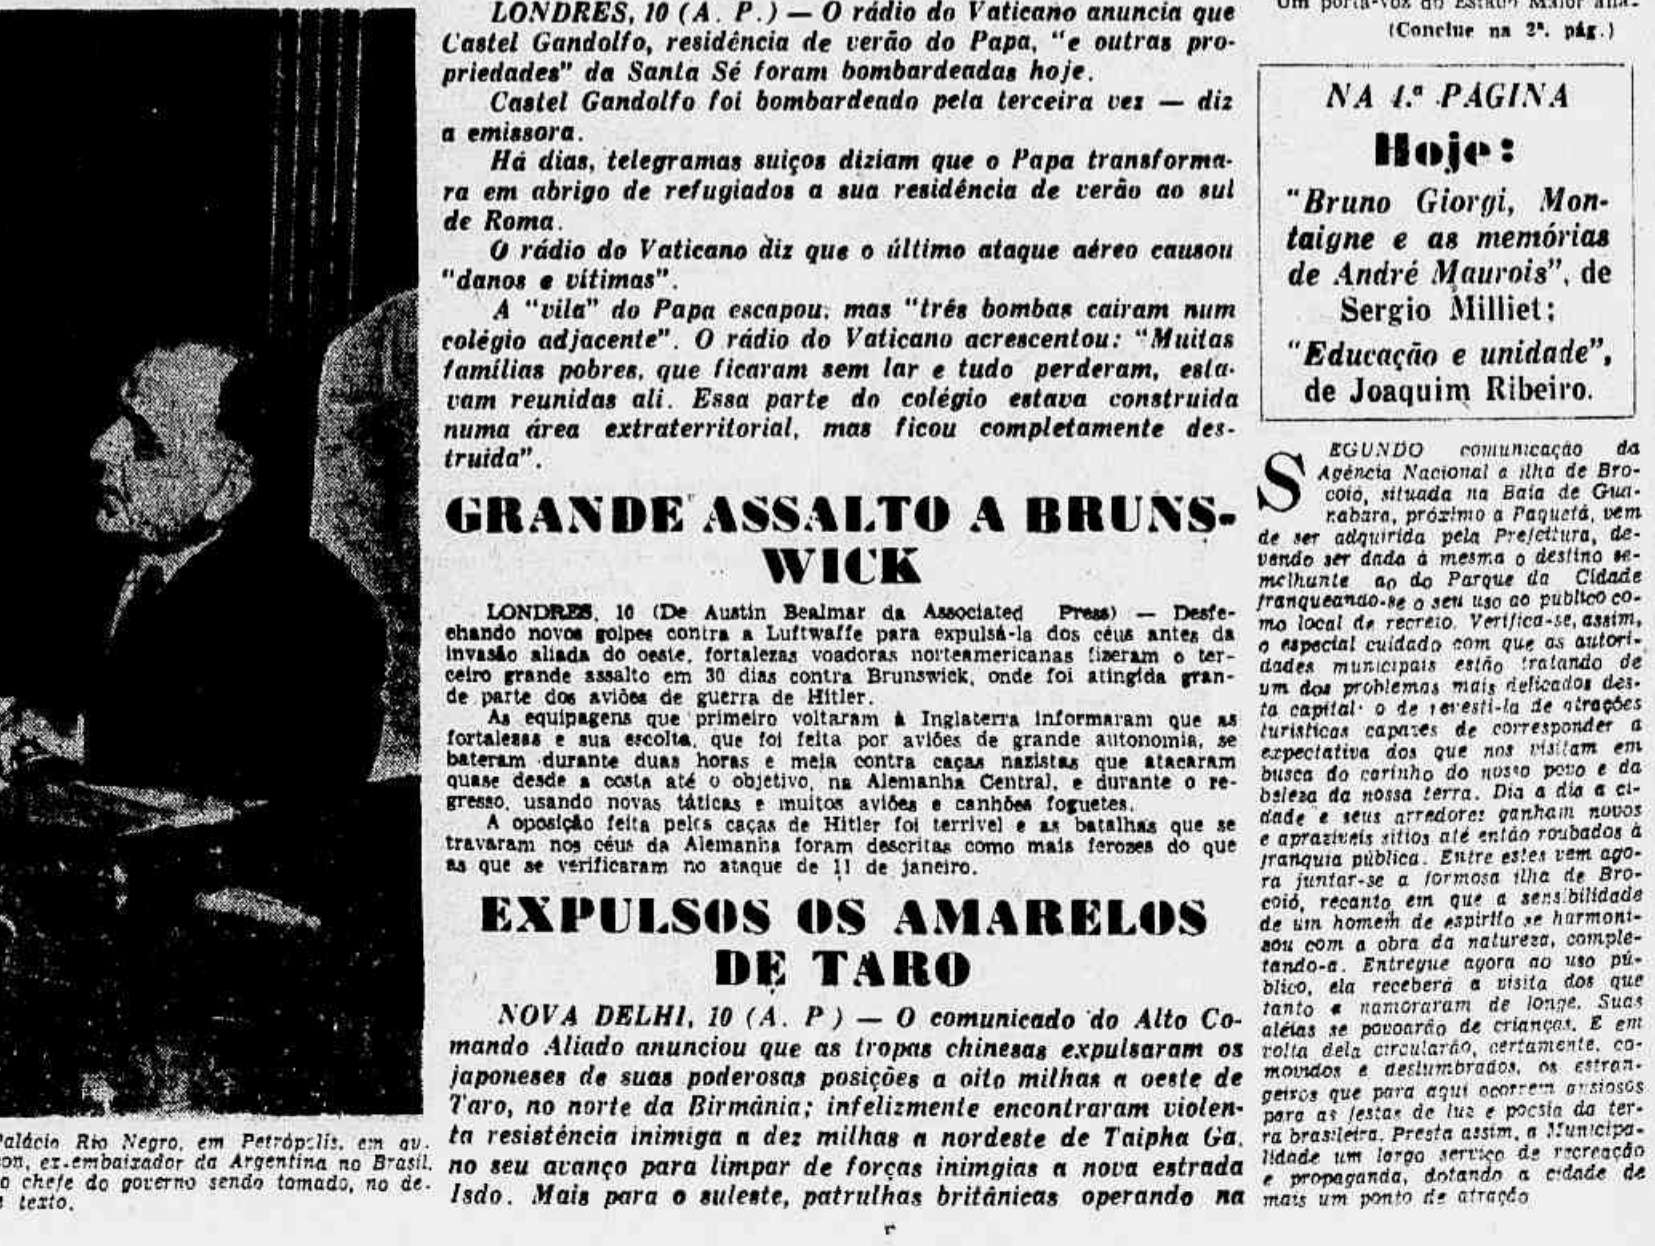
Paláeio Rio Negro, em Petrópolis, em au. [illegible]on, ex-embaixador da Argentina no Brasil. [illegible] o chefe do governo sendo tomado, no de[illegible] texto.

LONDRES, 10 (A. P.) — O rádio do Vaticano anuncia que Castel Gandolfo, residência de verão do Papa, "e outras propriedades" da Santa Sé foram bombardeadas hoje.

Castel Gandolfo foi bombardeado pela terceira vez — diz a emissora.

Há dias, telegramas suiços diziam que o Papa transformara em abrigo de refugiados a sua residência de verão ao sul de Roma.

O rádio do Vaticano diz que o último ataque aéreo causou "danos e vitimas".

A "vila" do Papa escapou; mas "três bombas cairam num colégio adjacente". O rádio do Vaticano acrescentou: "Muitas famílias pobres, que ficaram sem lar e tudo perderam, estavam reunidas ali. Essa parte do colégio estava construida numa área extraterritorial, mas ficou completamente destruida".

GRANDE ASSALTO A BRUNSWICK

LONDRES, 10 (De Austin Bealmar da Associated Press) — Desfechando novos golpes contra a Luftwaffe para expulsá-la dos céus antes da invasão aliada do oeste, fortalezas voadoras norteamericanas fizeram o terceiro grande assalto em 30 dias contra Brunswick, onde foi atingida grande parte dos aviões de guerra de Hitler.

As equipagens que primeiro voltaram à Inglaterra informaram que as fortalezas e sua escolta, que foi feita por aviões de grande autonomia, se bateram durante duas horas e meia contra caças nazistas que atacaram quase desde a costa até o objetivo, na Alemanha Central, e durante o regresso, usando novas táticas e muitos aviões e canhões foguetes.

A oposição feita pelos caças de Hitler foi terrivel e as batalhas que se travaram nos céus da Alemanha foram descritas como mais ferozes do que as que se verificaram no ataque de 11 de janeiro.

EXPULSOS OS AMARELOS DE TARO

NOVA DELHI, 10 (A. P) — O comunicado do Alto Comando Aliado anunciou que as tropas chinesas expulsaram os japoneses de suas poderosas posições a oito milhas a oeste de Taro, no norte da Birmânia; infelizmente encontraram violenta resistência inimiga a dez milhas a nordeste de Taipha Ga, no seu avanço para limpar de forças inimgias a nova estrada Isdo. Mais para o suleste, patrulhas britânicas operando na

Um porta-voz do Estado Maior ali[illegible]
(Conclue na 2ª. pág.)

NA 4.ª PAGINA
Hoje:
"Bruno Giorgi, Montaigne e as memórias de André Maurois", de Sergio Milliet;
"Educação e unidade", de Joaquim Ribeiro.

SEGUNDO comunicação da Agência Nacional a ilha de Brocoió, situada na Baia de Guanabara, próximo a Paquetá, vem de ser adquirida pela Prefeitura, devendo ser dada à mesma o destino semelhante ao do Parque da Cidade franqueando-se o seu uso ao publico como local de recreio. Verifica-se, assim, o especial cuidado com que as autoridades municipais estão tratando de um dos problemas mais delicados desta capital: o de revesti-la de atrações turisticas capazes de corresponder a expectativa dos que nos visitam em busca do carinho do nosso povo e da beleza da nossa terra. Dia a dia a cidade e seus arredores ganham novos e aprazíveis sitios até então roubados à franquia pública. Entre estes vem agora juntar-se a formosa ilha de Brocoió, recanto em que a sensibilidade de um homem de espirito se harmonisou com a obra da natureza, completando-a. Entregue agora ao uso público, ela receberá a visita dos que tanto a namoraram de longe. Suas aléias se povoarão de crianças. E em volta dela circularão, certamente, comovidos e deslumbrados, os estrangeiros que para aqui ocorrem ansiosos para as festas de luz e poesia da terra brasileira. Presta assim, a Municipalidade um largo serviço de recreação e propaganda, dotando a cidade de mais um ponto de atração